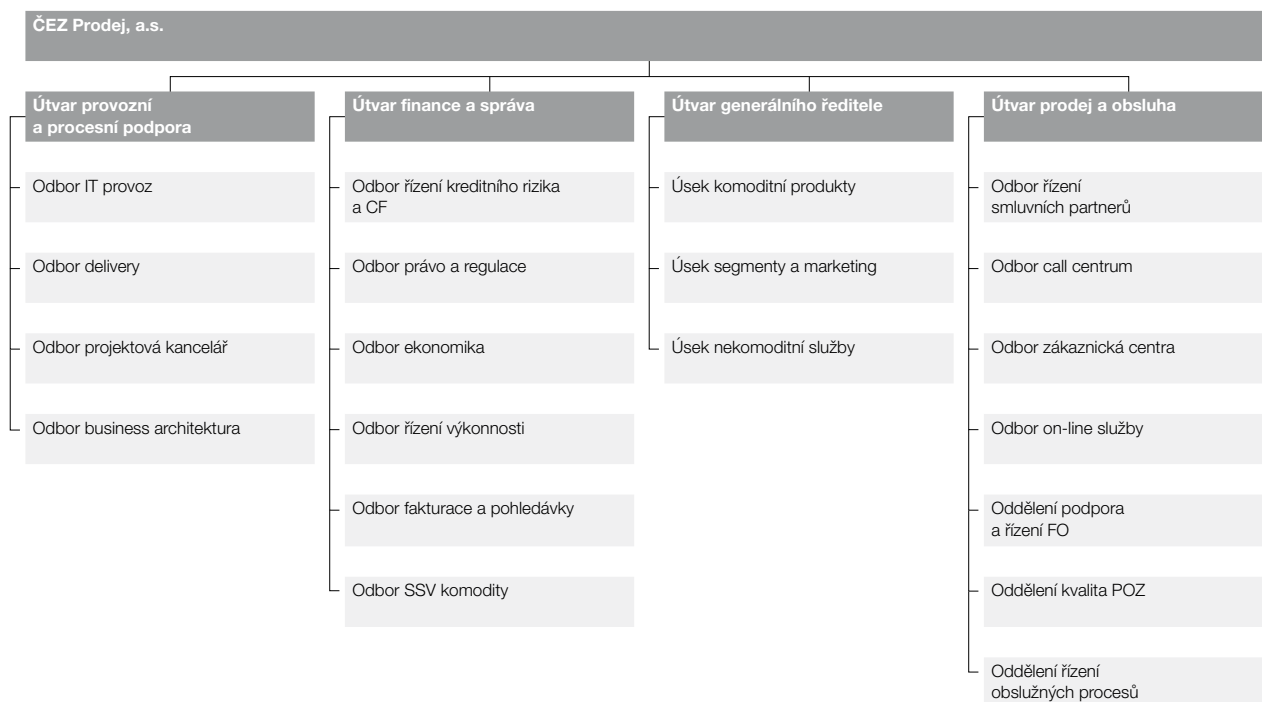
ČEZ Prodej, a.s.

Útvar provozní a procesní podpora

Odbor IT provoz

Odbor delivery

Odbor projektová kancelář

Odbor business architektura

Útvar finance a správa

Odbor řízení kreditního rizika a CF

Odbor právo a regulace

Odbor ekonomika

Odbor řízení výkonnosti

Odbor fakturace a pohledávky

Odbor SSV komodity

Útvar generálního ředitele

Úsek komoditní produkty

Úsek segmenty a marketing

Úsek nekomoditní služby

Útvar prodej a obsluha

Odbor řízení smluvních partnerů

Odbor call centrum

Odbor zákaznická centra

Odbor on-line služby

Oddělení podpora a řízení FO

Oddělení kvalita POZ

Oddělení řízení obslužných procesů